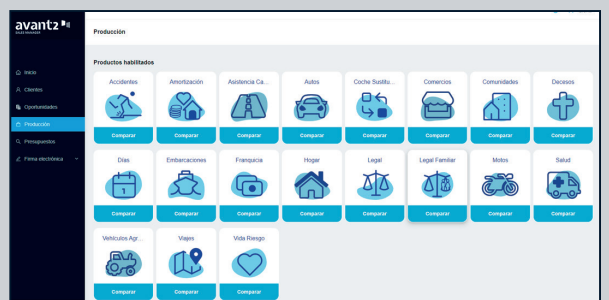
avantz
SALES MANAGER

Inicio
Clientes
Oportunidades
Producción
Presupuestos
Firma electrónica

Producción

Productos habilitados

Accidentes
Comparar
Amortización
Comparar
Asistencia Ca...
Comparar
Autos
Comparar
Coche Sustitu...
Comparar
Comercios
Comparar
Comunidades
Comparar
Decesos
Comparar

Días
Comparar
Embarcaciones
Comparar
Franquicia
Comparar
Hogar
Comparar
Legal
Comparar
Legal Familiar
Comparar
Motos
Comparar
Salud
Comparar

Vehículos Agr...
Comparar
Viajes
Comparar
Vida Riesgo
Comparar